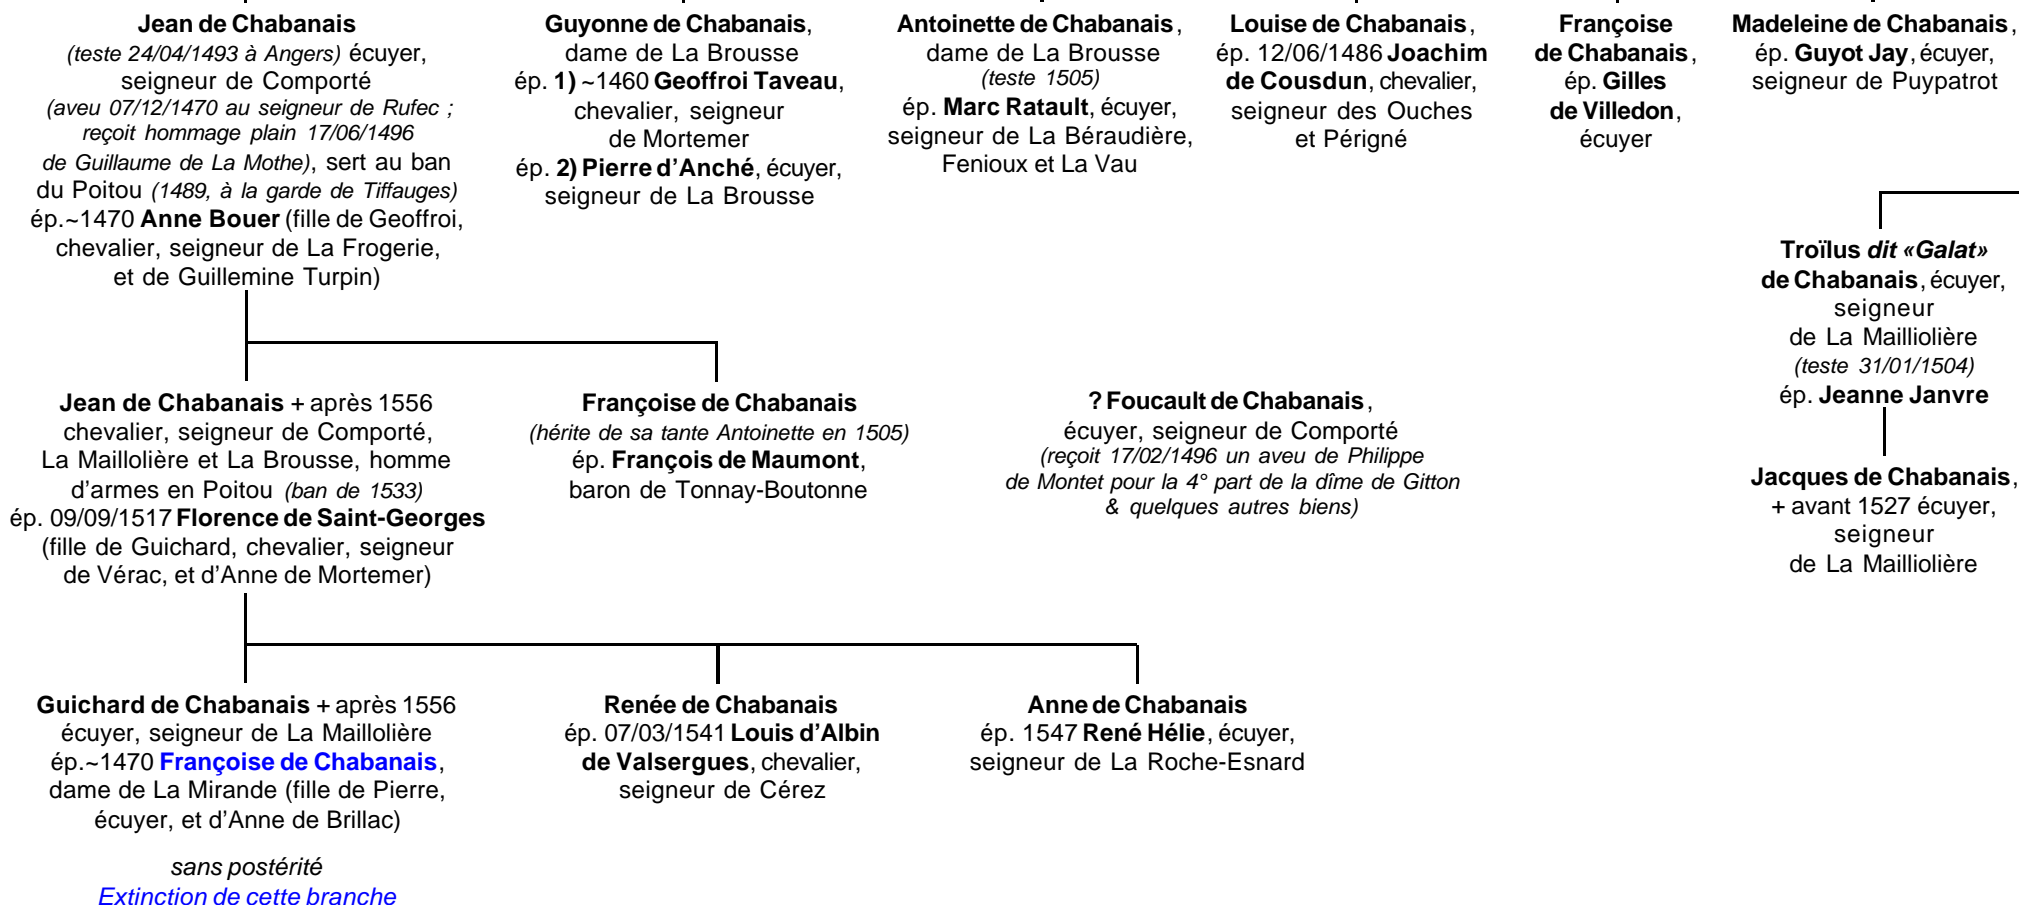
Jean de Chabanais
(teste 24/04/1493 à Angers) écuyer, seigneur de Comporté
(aveu 07/12/1470 au seigneur de Rufec ; reçoit hommage plain 17/06/1496 de Guillaume de La Mothe), sert au ban du Poitou (1489, à la garde de Tiffauges)
ép.~1470 Anne Bouer (fille de Geoffroi, chevalier, seigneur de La Frogerie, et de Guillemine Turpin)

Guyonne de Chabanais, dame de La Brousse
ép. 1) ~1460 Geoffroi Taveau, chevalier, seigneur de Mortemer
ép. 2) Pierre d'Anché, écuyer, seigneur de La Brousse

Antoinette de Chabanais, dame de La Brousse
(teste 1505)
ép. Marc Ratault, écuyer, seigneur de La Béraudière, Fenioux et La Vau

Louise de Chabanais, ép. 12/06/1486 Joachim de Cousdun, chevalier, seigneur des Ouches et Périgné

Françoise de Chabanais, ép. Gilles de Villedon, écuyer

Madeleine de Chabanais, ép. Guyot Jay, écuyer, seigneur de Puypatrot

Troïlus dit «Galat» de Chabanais, écuyer, seigneur de La Mailliolière
(teste 31/01/1504)
ép. Jeanne Janvre

Jean de Chabanais + après 1556
chevalier, seigneur de Comporté, La Maillolière et La Brousse, homme d'armes en Poitou (ban de 1533)
ép. 09/09/1517 Florence de Saint-Georges (fille de Guichard, chevalier, seigneur de Vérac, et d'Anne de Mortemer)

Françoise de Chabanais
(hérite de sa tante Antoinette en 1505)
ép. François de Maumont, baron de Tonnay-Boutonne

? Foucault de Chabanais, écuyer, seigneur de Comporté
(reçoit 17/02/1496 un aveu de Philippe de Montet pour la 4° part de la dîme de Gitton & quelques autres biens)

Jacques de Chabanais, + avant 1527 écuyer, seigneur de La Mailliolière

Guichard de Chabanais + après 1556
écuyer, seigneur de La Maillolière
ép.~1470 Françoise de Chabanais, dame de La Mirande (fille de Pierre, écuyer, et d'Anne de Brillac)

sans postérité
Extinction de cette branche

Renée de Chabanais
ép. 07/03/1541 Louis d'Albin de Valsergues, chevalier, seigneur de Cérez

Anne de Chabanais
ép. 1547 René Hélie, écuyer, seigneur de La Roche-Esnard